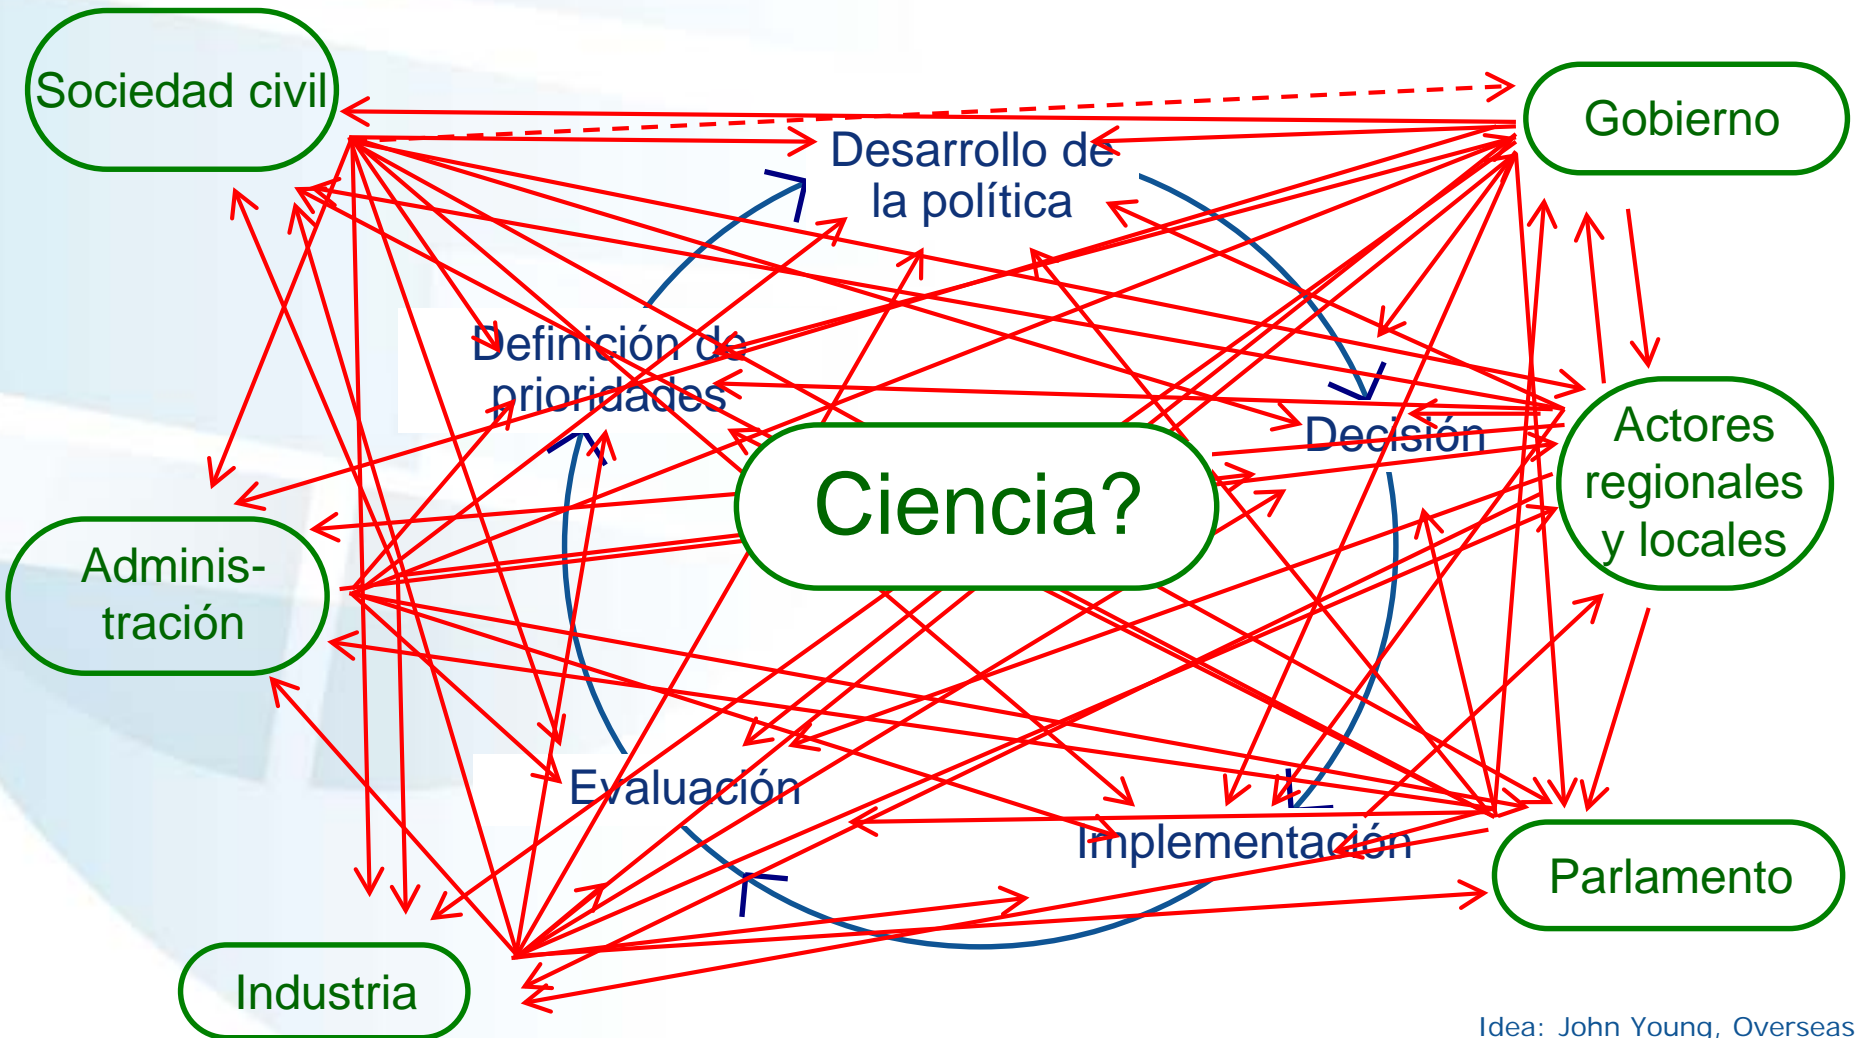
Sociedad civil

Gobierno

Desarrollo de la política

Definición de prioridades

Decisión

Actores regionales y locales

Ciencia?

Adminis-tración

Evaluación

Implementación

Parlamento

Industria

Idea: John Young, Overseas